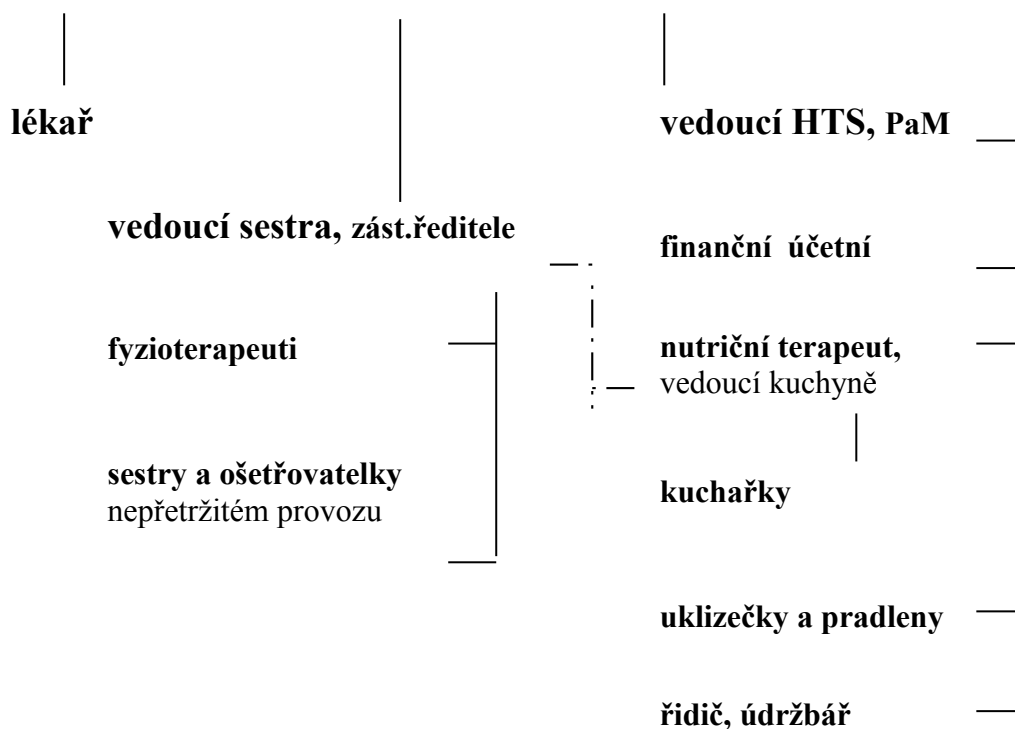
lékař

vedoucí HTS, PaM

vedoucí sestra, zást.ředitele

finanční účetní

fyzioterapeuti

nutriční terapeut, vedoucí kuchyně

kuchařky

sestry a ošetřovatelky nepřetržitém provozu

uklizečky a pradleny

řidič, údržbář